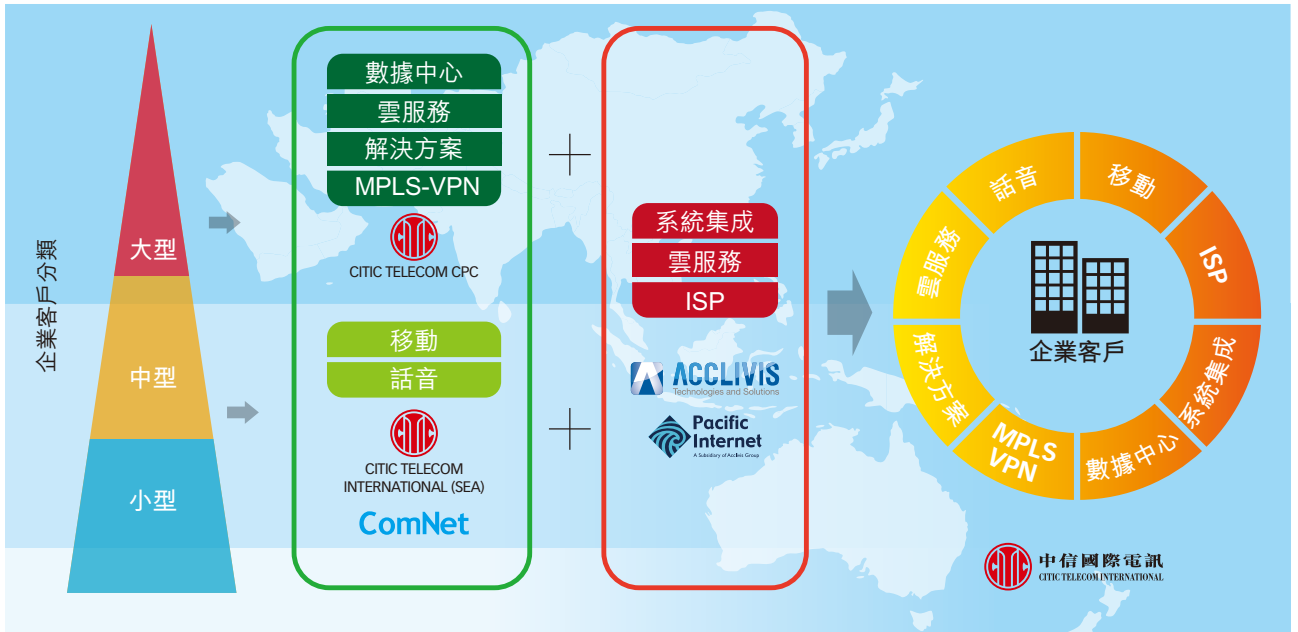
企業客戶分類

大型

中型

小型

數據中心
雲服務
解決方案
MPLS-VPN

CITIC TELECOM CPC

移動
話音

CITIC TELECOM INTERNATIONAL (SEA)

ComNet

+

+

系統集成
雲服務
ISP

ACCLIVIS
Technologies and Solutions

Pacific Internet
A Subsidiary of Acclivis Group

話音
移動
ISP
系統集成
數據中心
MPLS VPN
解決方案
雲服務

企業客戶

中信國際電訊
CITIC TELECOM INTERNATIONAL